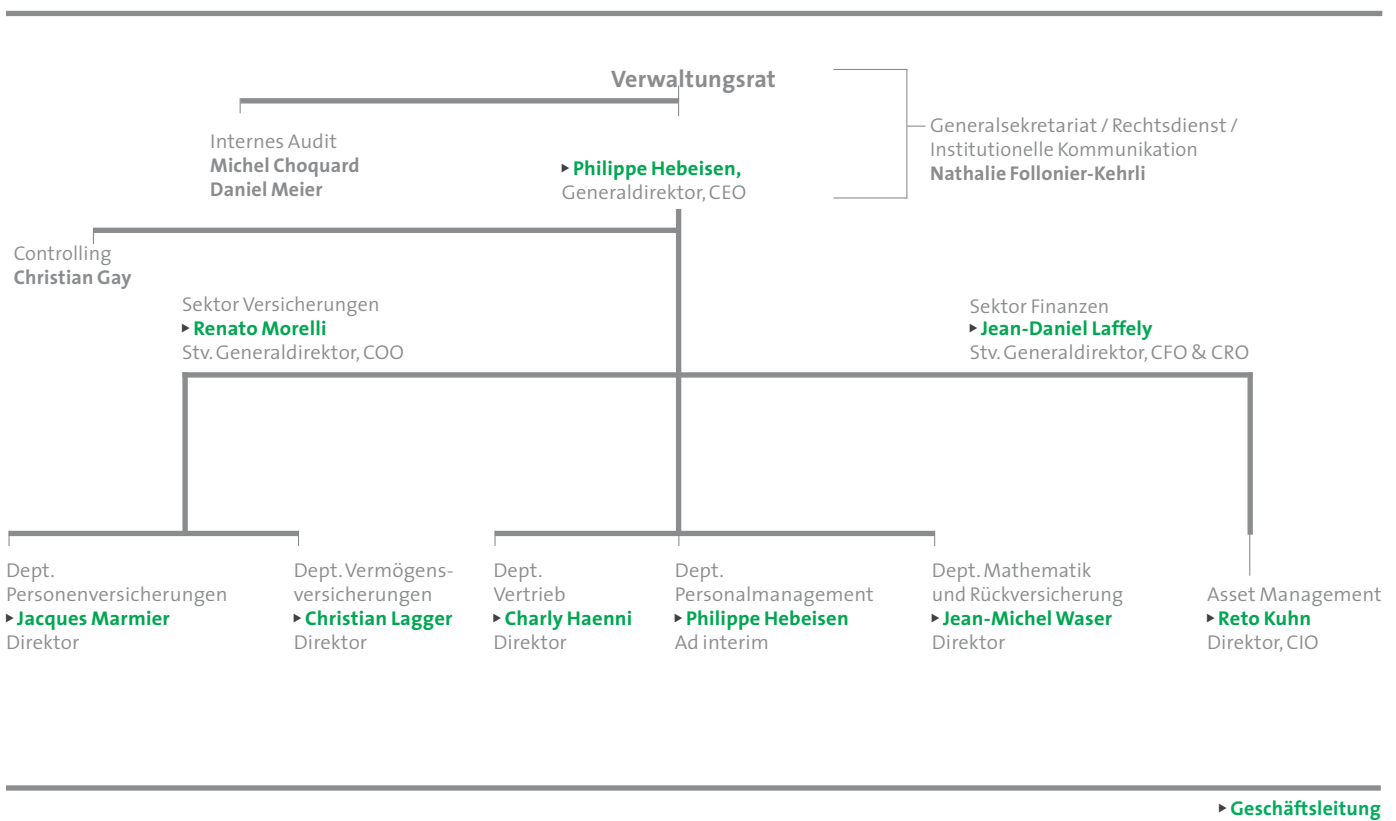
Verwaltungsrat

Internes Audit
Michel Choquard
Daniel Meier

▸ Philippe Hebeisen,
Generaldirektor, CEO

Generalsekretariat / Rechtsdienst / Institutionelle Kommunikation
Nathalie Follonier-Kehrli

Controlling
Christian Gay

Sektor Versicherungen
▸ Renato Morelli
Stv. Generaldirektor, COO

Sektor Finanzen
▸ Jean-Daniel Laffely
Stv. Generaldirektor, CFO & CRO

Dept. Personenversicherungen
▸ Jacques Marmier
Direktor

Dept. Vermögensversicherungen
▸ Christian Lagger
Direktor

Dept. Vertrieb
▸ Charly Haenni
Direktor

Dept. Personalmanagement
▸ Philippe Hebeisen
Ad interim

Dept. Mathematik und Rückversicherung
▸ Jean-Michel Waser
Direktor

Asset Management
▸ Reto Kuhn
Direktor, CIO

▸ Geschäftsleitung